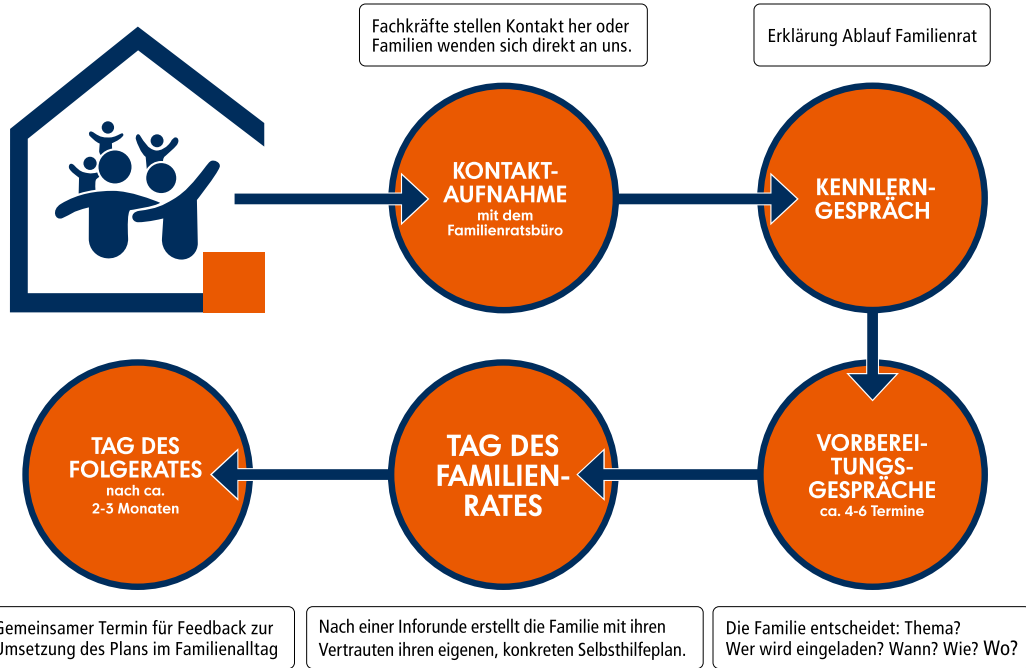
Fachkräfte stellen Kontakt her oder Familien wenden sich direkt an uns.

Erklärung Ablauf Familienrat

KONTAKT-AUFNAHME
mit dem Familienratsbüro

KENNLERN-GESPRÄCH

VORBEREI-TUNGS-GESPRÄCHE
ca. 4-6 Termine

TAG DES FAMILIEN-RATES

TAG DES FOLGERATES
nach ca. 2-3 Monaten

Gemeinsamer Termin für Feedback zur Umsetzung des Plans im Familienalltag

Nach einer Inforunde erstellt die Familie mit ihren Vertrauten ihren eigenen, konkreten Selbsthilfeplan.

Die Familie entscheidet: Thema? Wer wird eingeladen? Wann? Wie? Wo?